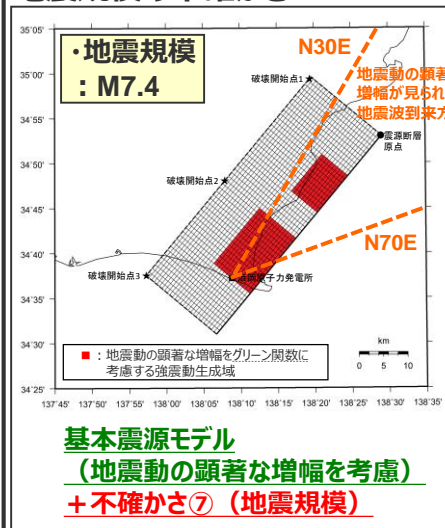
・地震規模
：M7.4

N30E

地震動の顕著
増幅が見られ
地震波到来方

破壊開始点1
震源断層原点
破壊開始点2
N70E
破壊開始点3
浜岡原子力発電所

35°05'
35°00'
34°55'
34°50'
34°45'
34°40'
34°35'
34°30'
34°25'

■：地震動の顕著な増幅をグリーン関数に考慮する強震動生成域

km
0 5 10

137°45' 137°50' 137°55' 138°00' 138°05' 138°10' 138°15' 138°20' 138°25' 138°30' 138°35'

基本震源モデル
（地震動の顕著な増幅を考慮）
＋不確かさ⑦（地震規模）